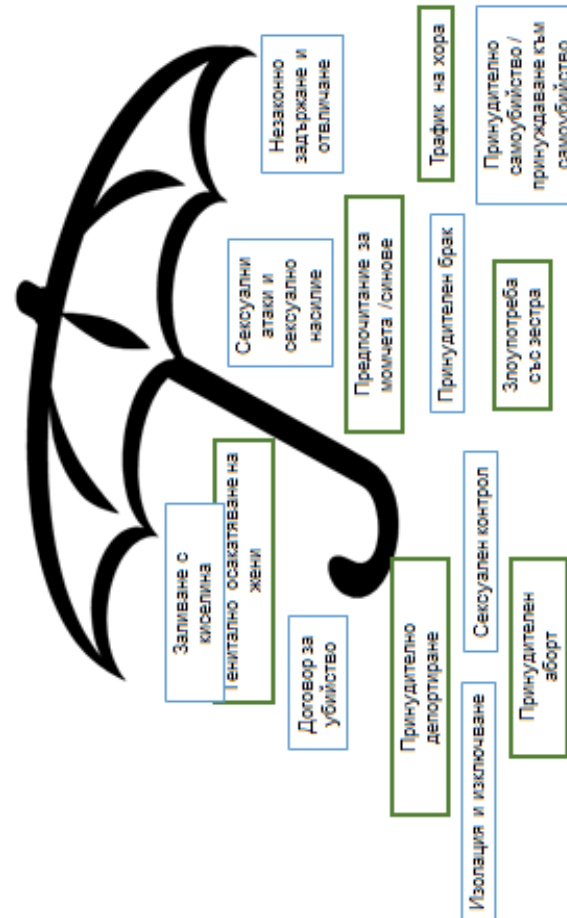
Незаконно задържане и отвличане

Трафик на хора

Принудително самоубийство / принуждаване към самоубийство

Сексуални атаки и сексуално насилие

Предпочитание за момчета /синове

Принудителен брак

Злоупотреба със зестра

Заливане с киселина

Генитално осакатяване на жени

Сексуален контрол

Договор за убийство

Принудително депортиране

Принудителен аборт

Изолация и изключване